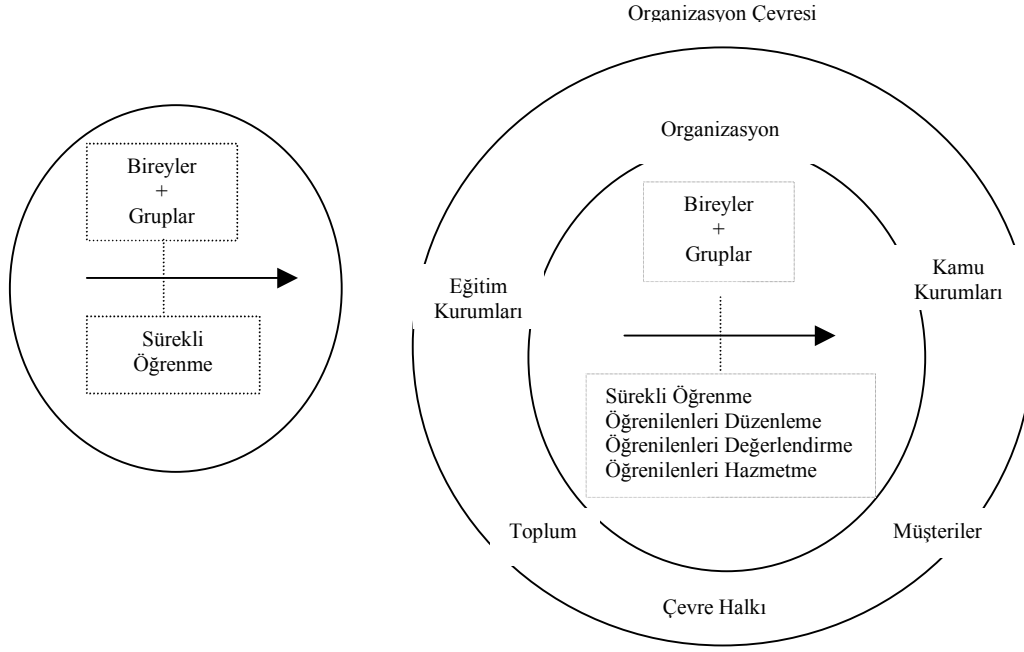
Bireyler
+
Gruplar

Sürekli
Öğrenme

Organizasyon Çevresi

Organizasyon

Bireyler
+
Gruplar

Eğitim
Kurumları

Kamu
Kurumları

Sürekli Öğrenme
Öğrenilenleri Düzenleme
Öğrenilenleri Değerlendirme
Öğrenilenleri Hazmetme

Toplum

Müşteriler

Çevre Halkı